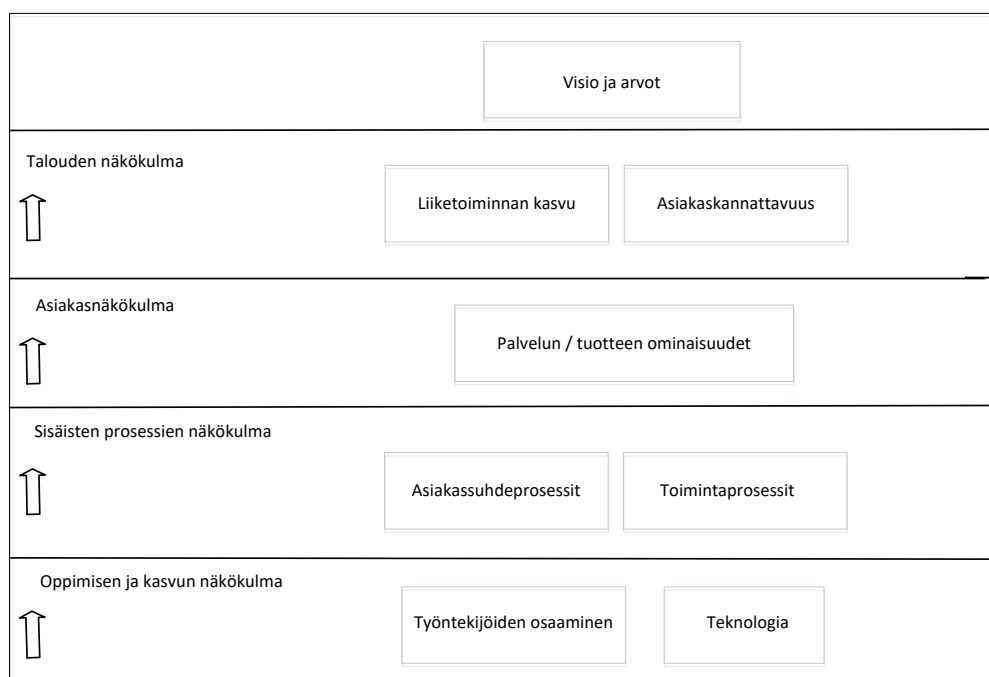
Visio ja arvot

Talouden näkökulma

Liiketoiminnan kasvu

Asiakaskannattavuus

Asiakasnäkökulma

Palvelun / tuotteen ominaisuudet

Sisäisten prosessien näkökulma

Asiakassuhdeprosessit

Toimintaprosessit

Oppimisen ja kasvun näkökulma

Työntekijöiden osaaminen

Teknologia